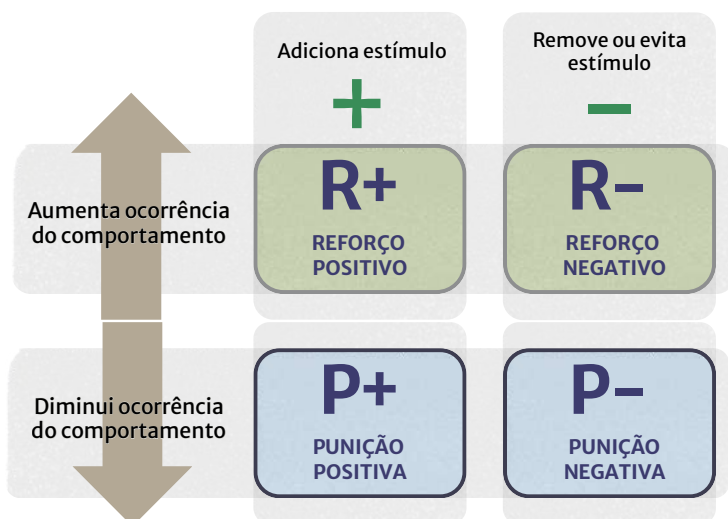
Adiciona estímulo

+

Remove ou evita estímulo

−

Aumenta ocorrência do comportamento

R+

REFORÇO POSITIVO

R−

REFORÇO NEGATIVO

Diminui ocorrência do comportamento

P+

PUNIÇÃO POSITIVA

P−

PUNIÇÃO NEGATIVA